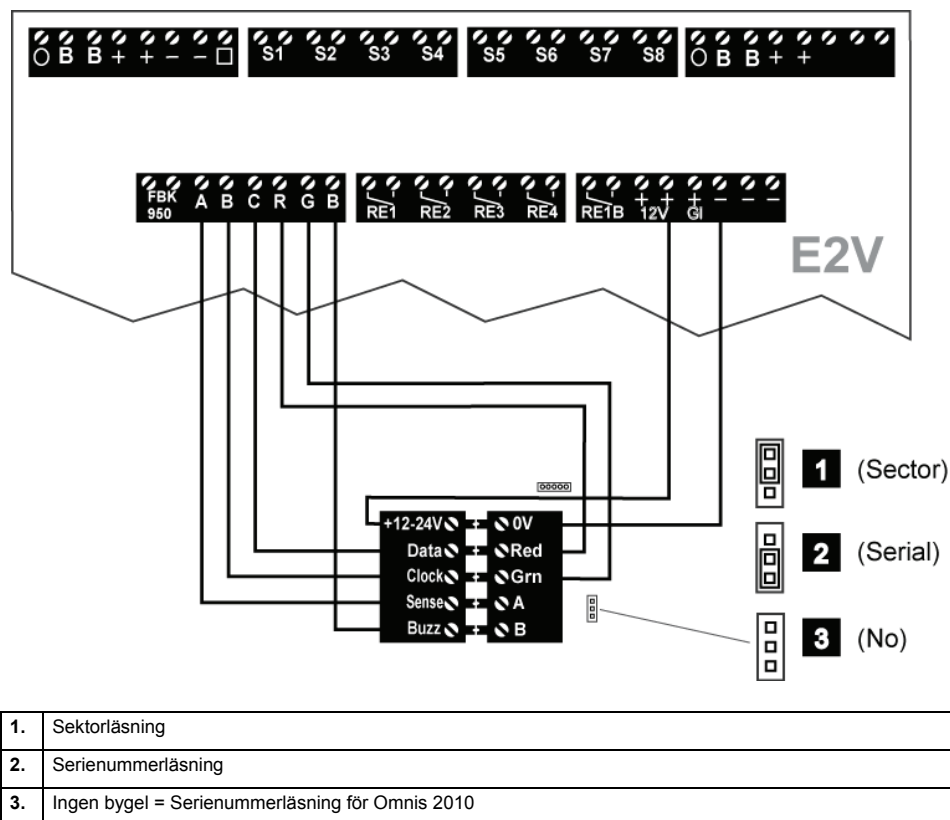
○ B B + + – – □ S1 S2 S3 S4 S5 S6 S7 S8 ○ B B + +

FBK 950 A B C R G B RE1 RE2 RE3 RE4 RE1B + + 12V + GI – – –

E2V

+12-24V
Data
Clock
Sense
Buzz
0V
Red
Grn
A
B

1 (Sector)
2 (Serial)
3 (No)

| | |
|---|---|
| 1. | Sektorläsning |
| 2. | Serienummerläsning |
| 3. | Ingen bygel = Serienummerläsning för Omnis 2010 |